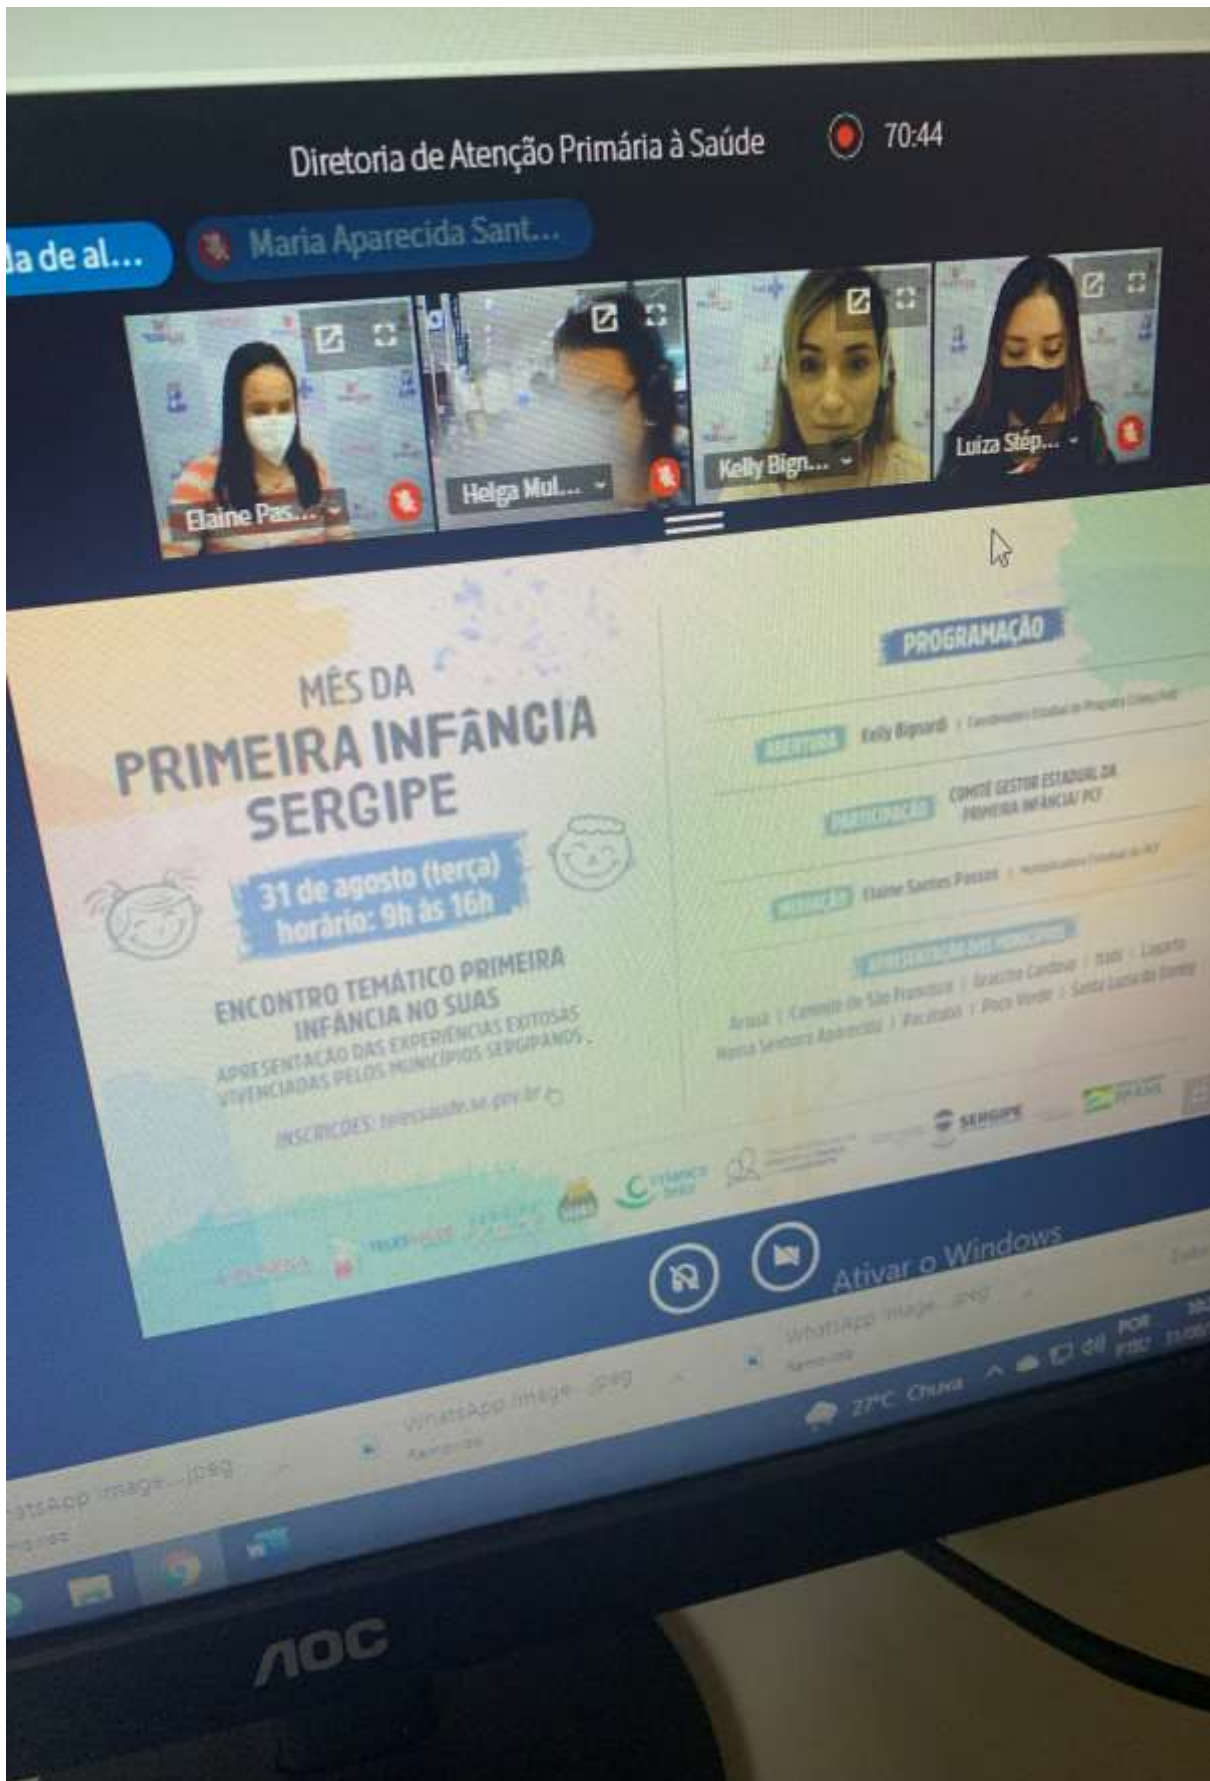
Diretoria de Atenção Primária à Saúde 70:44

la de al... Maria Aparecida Sant...

Elaine Pas... Helga Mul... Kelly Bign... Luiza Stép...

MÊS DA
PRIMEIRA INFÂNCIA
SERGIPE

31 de agosto (terça)
horário: 9h às 16h

ENCONTRO TEMÁTICO PRIMEIRA INFÂNCIA NO SUAS
APRESENTAÇÃO DAS EXPERIÊNCIAS EXITOSAS VIVENCIADAS PELOS MUNICÍPIOS SERGIPANOS.

INSCRIÇÕES: telessaude.se.gov.br

PROGRAMAÇÃO

ABERTURA Kelly Bignardi | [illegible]

PARTICIPAÇÃO COMITÊ GESTOR ESTADUAL DA PRIMEIRA INFÂNCIA/ PCF

MEDIAÇÃO Elaine Santos Passos | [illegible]

APRESENTAÇÃO DOS MUNICÍPIOS

Arauá | Canindé de São Francisco | Graccho Cardoso | Itabi | Lagarto
Nossa Senhora Aparecida | Pacatuba | Poço Verde | Santa Luzia do Itanhy

SERGIPE

Ativar o Windows

WhatsApp Image....jpeg
Removido

WhatsApp Image....jpeg
Removido

atsApp Image....jpeg
movido

27°C Chuva

POR PTB2

AOC